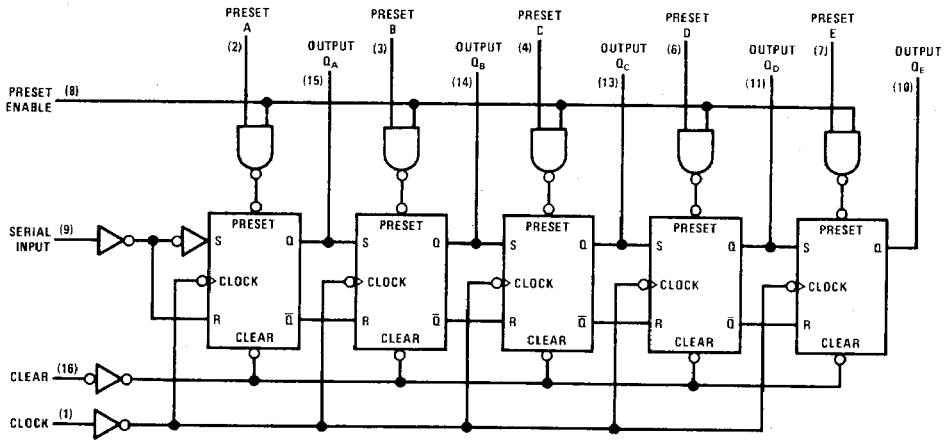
PRESET A (2)
PRESET B (3)
PRESET C (4)
PRESET D (6)
PRESET E (7)

OUTPUT $Q_A$ (15)
OUTPUT $Q_B$ (14)
OUTPUT $Q_C$ (13)
OUTPUT $Q_D$ (11)
OUTPUT $Q_E$ (10)

PRESET ENABLE (8)

SERIAL INPUT (9)

PRESET
S Q
CLOCK
R $\overline{Q}$
CLEAR

PRESET
S Q
CLOCK
R $\overline{Q}$
CLEAR

PRESET
S Q
CLOCK
R $\overline{Q}$
CLEAR

PRESET
S Q
CLOCK
R $\overline{Q}$
CLEAR

PRESET
S Q
CLOCK
R $\overline{Q}$
CLEAR

CLEAR (16)

CLOCK (1)